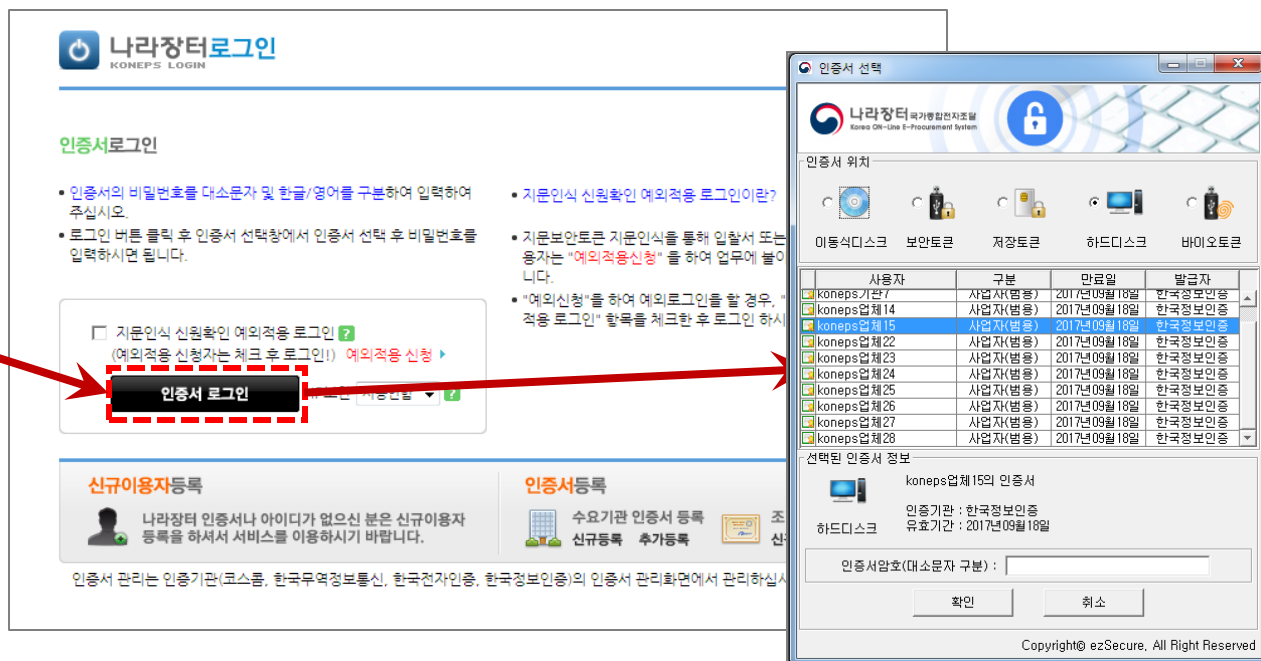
나라장터로그인
KONEPS LOGIN

인증서로그인

• 인증서의 비밀번호를 대소문자 및 한글/영어를 구분하여 입력하여 주십시오.
• 로그인 버튼 클릭 후 인증서 선택창에서 인증서 선택 후 비밀번호를 입력하시면 됩니다.

• 지문인식 신원확인 예외적용 로그인이란?
• 지문보안토큰 지문인식을 통해 입찰서 또는 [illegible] 용자는 "예외적용신청" 을 하여 업무에 불이 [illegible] 니다.
• "예외신청"을 하여 예외로그인을 할 경우, " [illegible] 적용 로그인" 항목을 체크한 후 로그인 하시 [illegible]

지문인식 신원확인 예외적용 로그인 ?
(예외적용 신청자는 체크 후 로그인!) 예외적용 신청
인증서 로그인
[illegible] 지정안함 ?

신규이용자등록
나라장터 인증서나 아이디가 없으신 분은 신규이용자 등록을 하셔서 서비스를 이용하시기 바랍니다.

인증서등록
수요기관 인증서 등록
신규등록 추가등록
조 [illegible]
신 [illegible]

인증서 관리는 인증기관(코스콤, 한국무역정보통신, 한국전자인증, 한국정보인증)의 인증서 관리화면에서 관리하십시 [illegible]

인증서 선택
나라장터 국가종합전자조달
Korea ON-Line E-Procurement System

인증서 위치
이동식디스크 보안토큰 저장토큰 하드디스크 바이오토큰

| 사용자 | 구분 | 만료일 | 발급자 |
|---|---|---|---|
| koneps기관7 | 사업자(범용) | 2017년09월18일 | 한국정보인증 |
| koneps업체14 | 사업자(범용) | 2017년09월18일 | 한국정보인증 |
| koneps업체15 | 사업자(범용) | 2017년09월18일 | 한국정보인증 |
| koneps업체22 | 사업자(범용) | 2017년09월18일 | 한국정보인증 |
| koneps업체23 | 사업자(범용) | 2017년09월18일 | 한국정보인증 |
| koneps업체24 | 사업자(범용) | 2017년09월18일 | 한국정보인증 |
| koneps업체25 | 사업자(범용) | 2017년09월18일 | 한국정보인증 |
| koneps업체26 | 사업자(범용) | 2017년09월18일 | 한국정보인증 |
| koneps업체27 | 사업자(범용) | 2017년09월18일 | 한국정보인증 |
| koneps업체28 | 사업자(범용) | 2017년09월18일 | 한국정보인증 |

선택된 인증서 정보
koneps업체15의 인증서
인증기관 : 한국정보인증
유효기간 : 2017년09월18일
하드디스크

인증서암호(대소문자 구분) :
확인 취소
Copyright© ezSecure, All Right Reserved